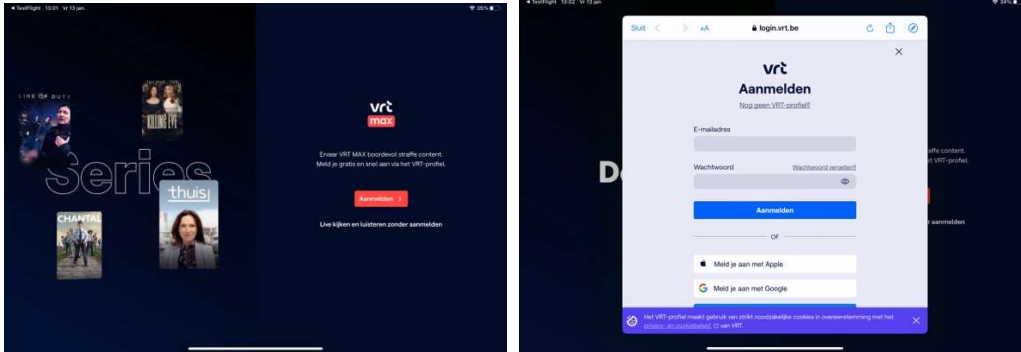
◀ TestFlight 13:01 Vr 13 jan.

35%

LINE OF DUTY

KILLING EVE

Series

thuis

CHANTAL

vrt max

Ervaar VRT MAX boordevol straffe content. Meld je gratis en snel aan via het VRT-profiel.

Aanmelden >

Live kijken en luisteren zonder aanmelden

◀ TestFlight 13:02 Vr 13 jan.

34%

Sluit < > AA login.vrt.be

×

vrt

Aanmelden

Nog geen VRT-profiel?

E-mailadres

Wachtwoord

Wachtwoord vergeten?

Aanmelden

OF

Meld je aan met Apple

Meld je aan met Google

Het VRT-profiel maakt gebruik van strikt noodzakelijke cookies in overeenstemming met het privacy- en cookiebeleid van VRT.

×

De

affe content.
et VRT-profiel.

r aanmelden